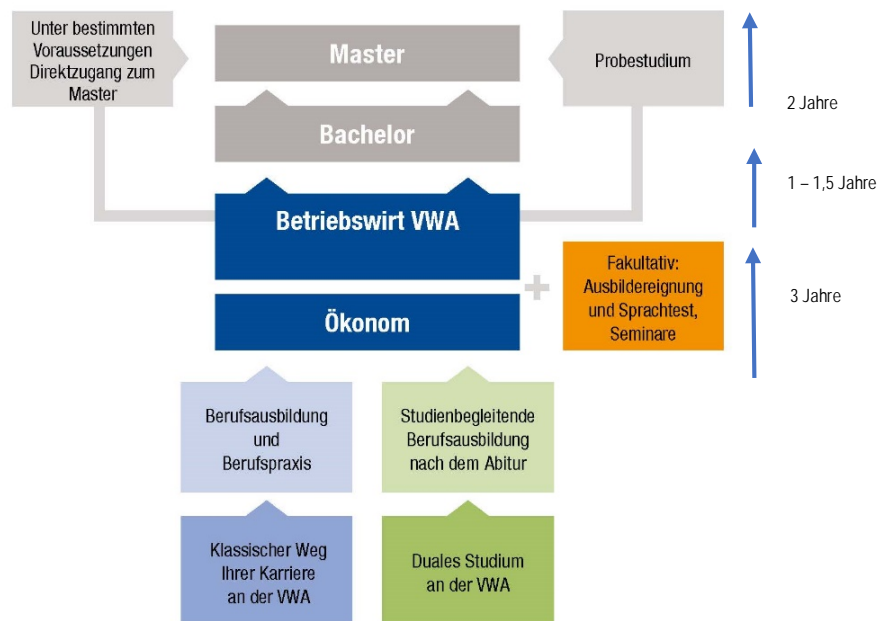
Unter bestimmten Voraussetzungen Direktzugang zum Master

Master

Probestudium

2 Jahre

Bachelor

1 – 1,5 Jahre

Betriebswirt VWA

+

Fakultativ: Ausbildereignung und Sprachtest, Seminare

3 Jahre

Ökonom

Berufsausbildung und Berufspraxis

Studienbegleitende Berufsausbildung nach dem Abitur

Klassischer Weg Ihrer Karriere an der VWA

Duales Studium an der VWA